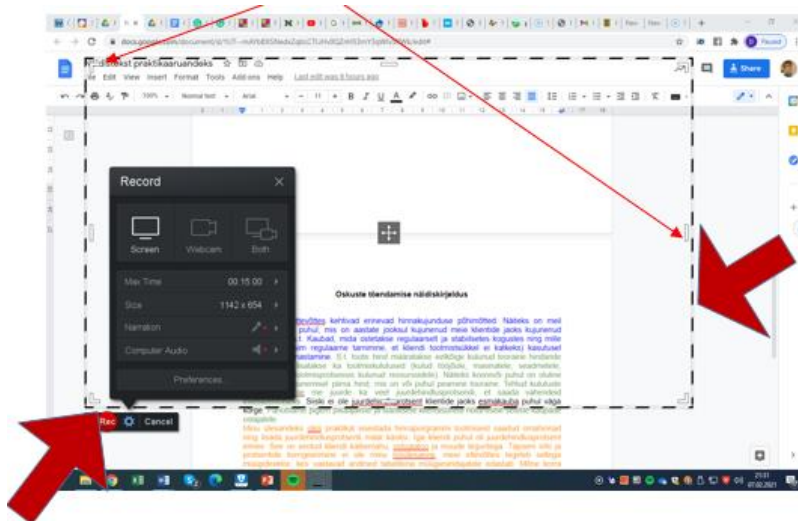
Näidistekst praktikaaruandeks
File Edit View Insert Format Tools Add-ons Help Last edit was 6 hours ago
Share
100% Normal text Arial 11

Record
Screen Webcam Both
Max Time 00:15:00
Size 1142 x 654
Narration
Computer Audio
Preferences

Oskuste tõendamise näidiskirjeldus

Rec Cancel